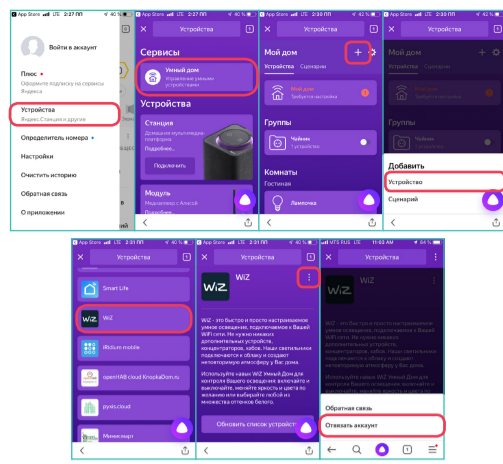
App Store LTE 2:27 PM 40 %

Войти в аккаунт

Плюс
Оформите подписку на сервисы Яндекса

Устройства
Яндекс.Станция и другие

Определитель номера

Настройки

Очистить историю

Обратная связь

О приложении

App Store LTE 2:30 PM 40 %

Сервисы

Умный дом
Управление умными устройствами

Устройства

Станция
Домашняя мультимедийная платформа
Подробнее...
Подключить

Модуль
Подробнее с Алисой

App Store LTE 2:30 PM 40 %

Мой дом

Устройства Сценарии

Мой дом
Требуется настройка

Группы

Чайник
1 устройство

Комнаты
Гостиная

Лампочка

App Store LTE 2:30 PM 40 %

Мой дом

Устройства Сценарии

Группы

Добавить

Устройство

Сценарий

App Store LTE 2:31 PM 40 %

Устройства

Smart Life

WiZ

iRidium mobile

openHAB cloud KnopkaDom.ru

pyatu.cloud

Миниклаут

App Store LTE 2:31 PM 40 %

Устройства

WiZ

WiZ - это быстро и просто настраиваемое умное освещение, подключаемое к Вашей WiFi сети. Не нужно никаких дополнительных устройств, концентраторов, хабов. Наши светильники подключаются к облаку и создают неповторимую атмосферу у Вас дома.

Используйте навык WiZ Умный Дом для контроля Вашего освещения: включайте и выключайте, меняйте яркость и цвета по желанию или выбирайте любой из множества оттенков белого.

Обновить список устройств

MTS RUS LTE 11:03 AM 64 %

WiZ

WiZ - это быстро и просто настраиваемое умное освещение, подключаемое к Вашей WiFi сети. Не нужно никаких дополнительных устройств, концентраторов, хабов. Наши светильники подключаются к облаку и создают неповторимую атмосферу у Вас дома.

Используйте навык WiZ Умный Дом для контроля Вашего освещения: включайте и выключайте, меняйте яркость и цвета по желанию или выбирайте любой из множества оттенков белого.

Обратная связь

Отвязать аккаунт